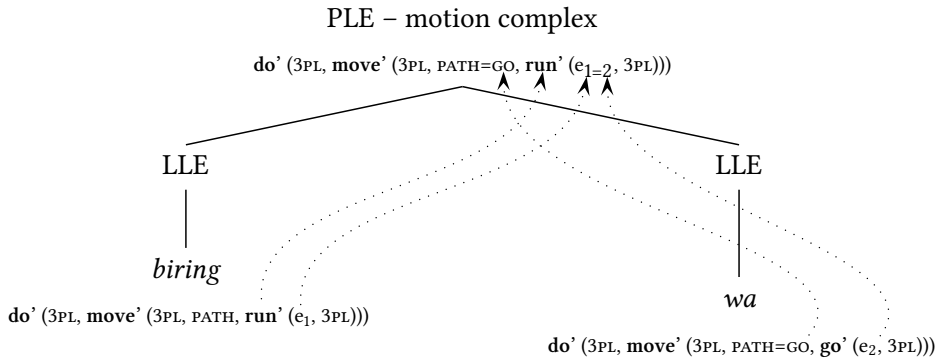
PLE – motion complex

**do'** (3PL, **move'** (3PL, PATH=GO, **run'** ($e_{1=2}$, 3PL)))

LLE

LLE

*biring*

*wa*

**do'** (3PL, **move'** (3PL, PATH, **run'** ($e_1$, 3PL)))

**do'** (3PL, **move'** (3PL, PATH=GO, **go'** ($e_2$, 3PL)))